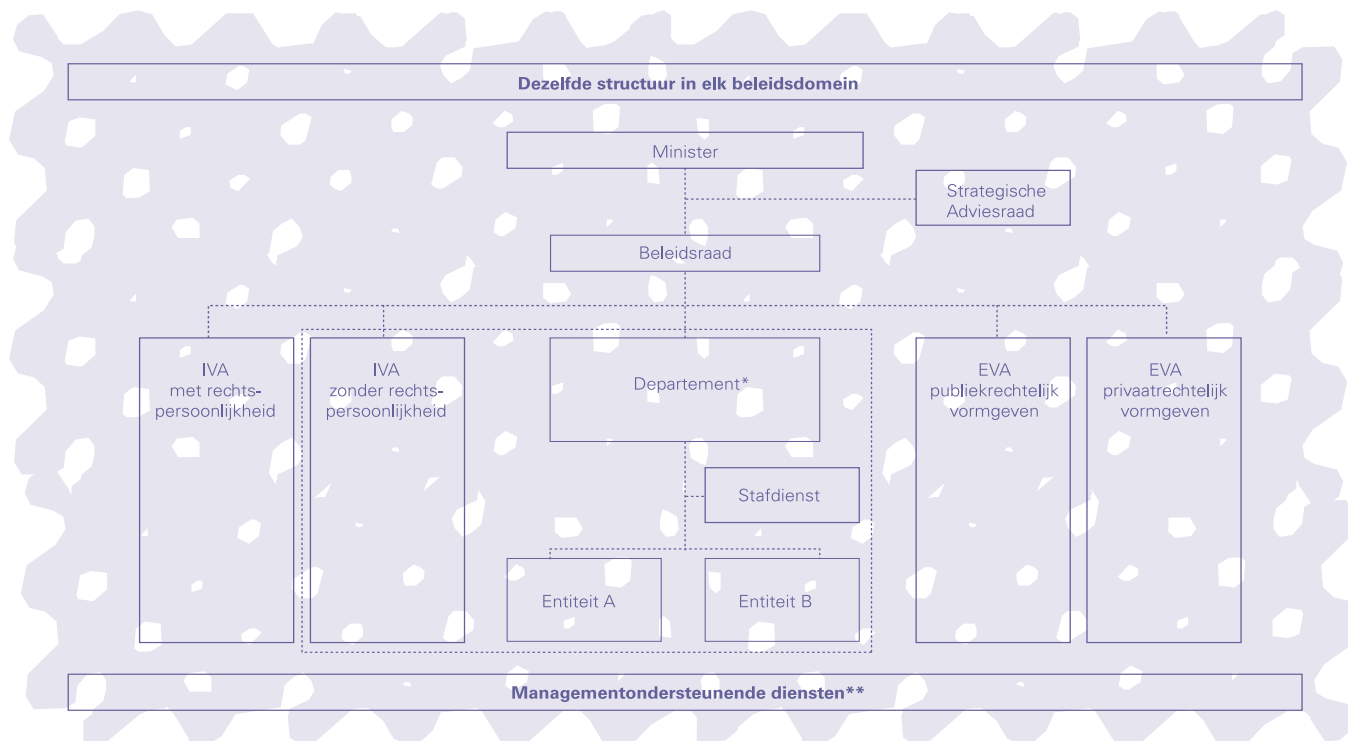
Dezelfde structuur in elk beleidsdomein

Minister

Strategische Adviesraad

Beleidsraad

IVA met rechtspersoonlijkheid

IVA zonder rechtspersoonlijkheid

Departement*

Stafdienst

Entiteit A

Entiteit B

EVA publiekrechtelijk vormgeven

EVA privaatrechtelijk vormgeven

Managementondersteunende diensten**